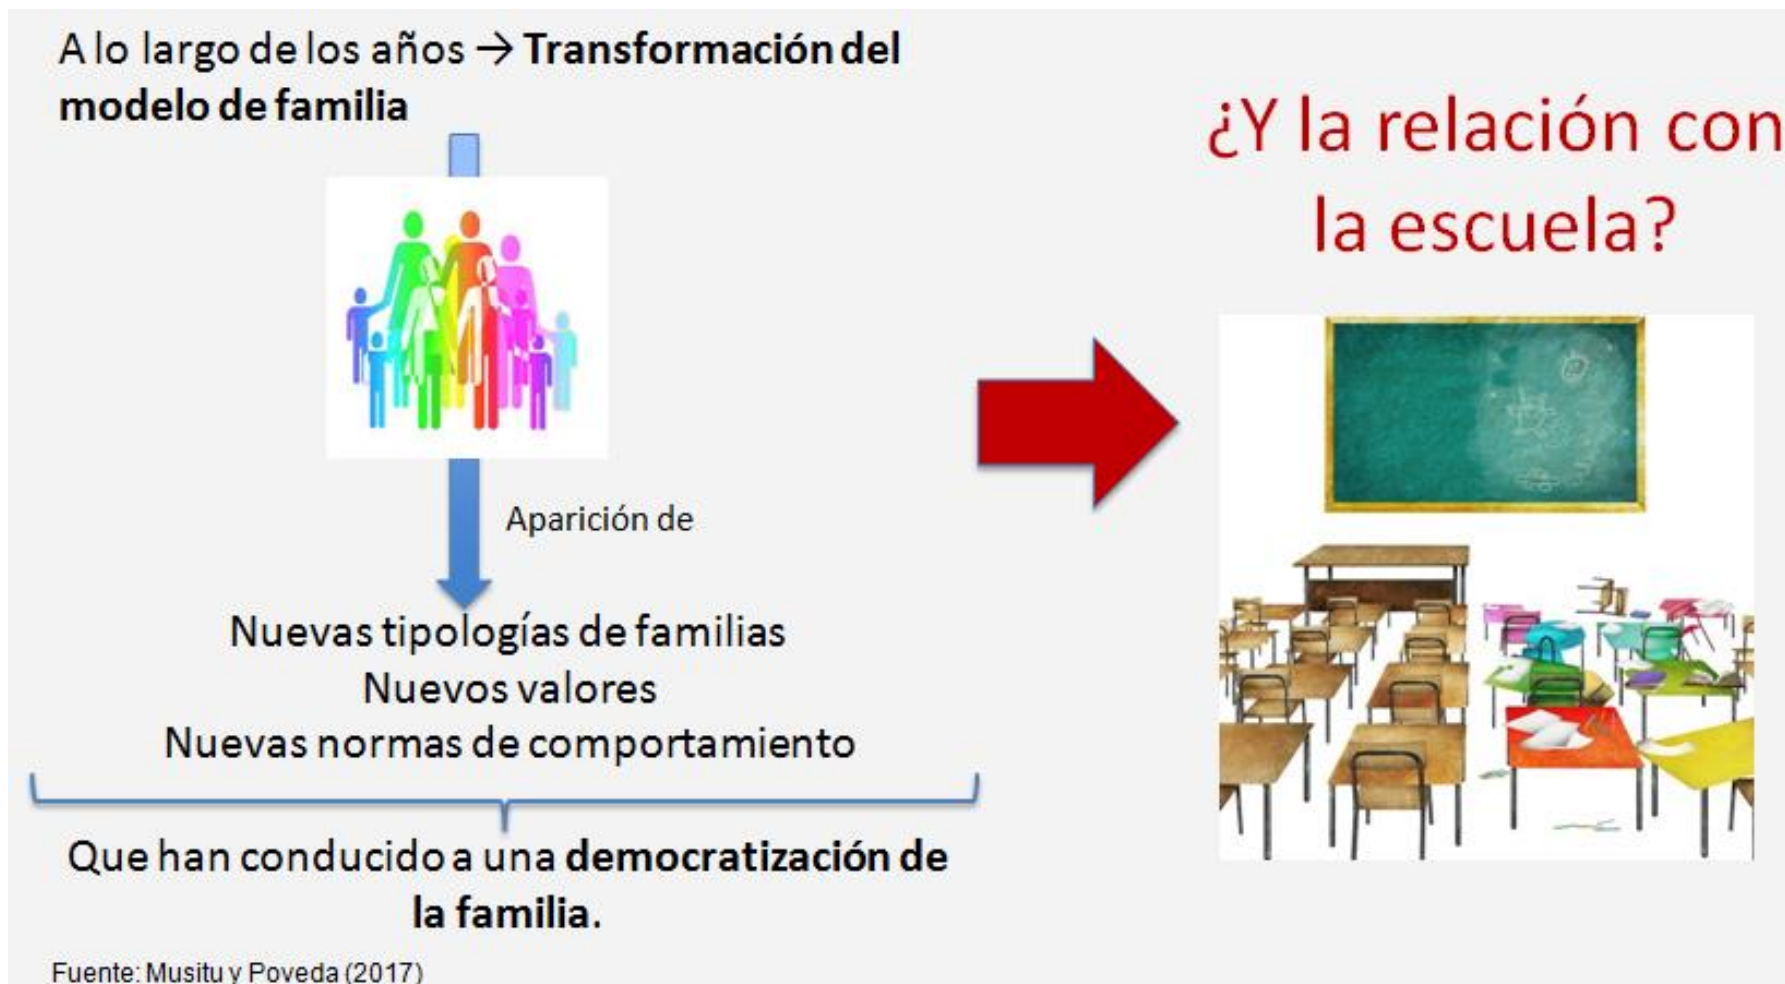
A lo largo de los años → **Transformación del modelo de familia**

Aparición de

Nuevas tipologías de familias
Nuevos valores
Nuevas normas de comportamiento

Que han conducido a una **democratización de la familia.**

Fuente: Musitu y Poveda (2017)

¿Y la relación con la escuela?